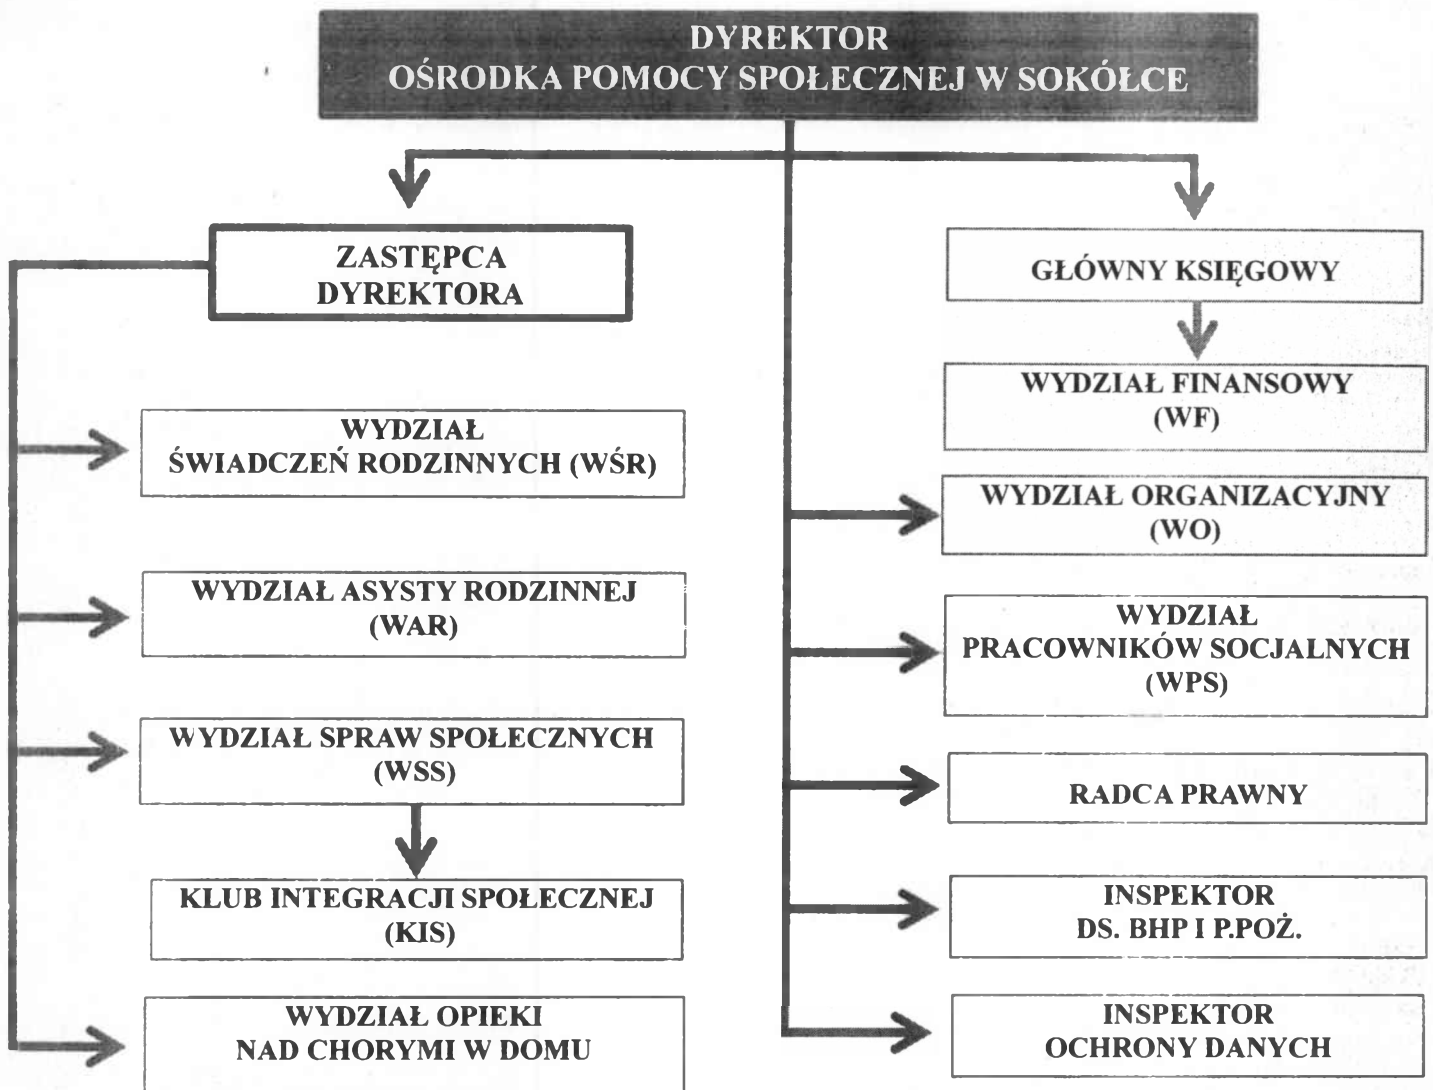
DYREKTOR
OŚRODKA POMOCY SPOŁECZNEJ W SOKÓŁCE

ZASTĘPCA DYREKTORA

GŁÓWNY KSIĘGOWY

WYDZIAŁ FINANSOWY (WF)

WYDZIAŁ ŚWIADCZEŃ RODZINNYCH (WŚR)

WYDZIAŁ ORGANIZACYJNY (WO)

WYDZIAŁ ASYSTY RODZINNEJ (WAR)

WYDZIAŁ PRACOWNIKÓW SOCJALNYCH (WPS)

WYDZIAŁ SPRAW SPOŁECZNYCH (WSS)

RADCA PRAWNY

KLUB INTEGRACJI SPOŁECZNEJ (KIS)

INSPEKTOR DS. BHP I P.POŻ.

WYDZIAŁ OPIEKI NAD CHORYMI W DOMU

INSPEKTOR OCHRONY DANYCH